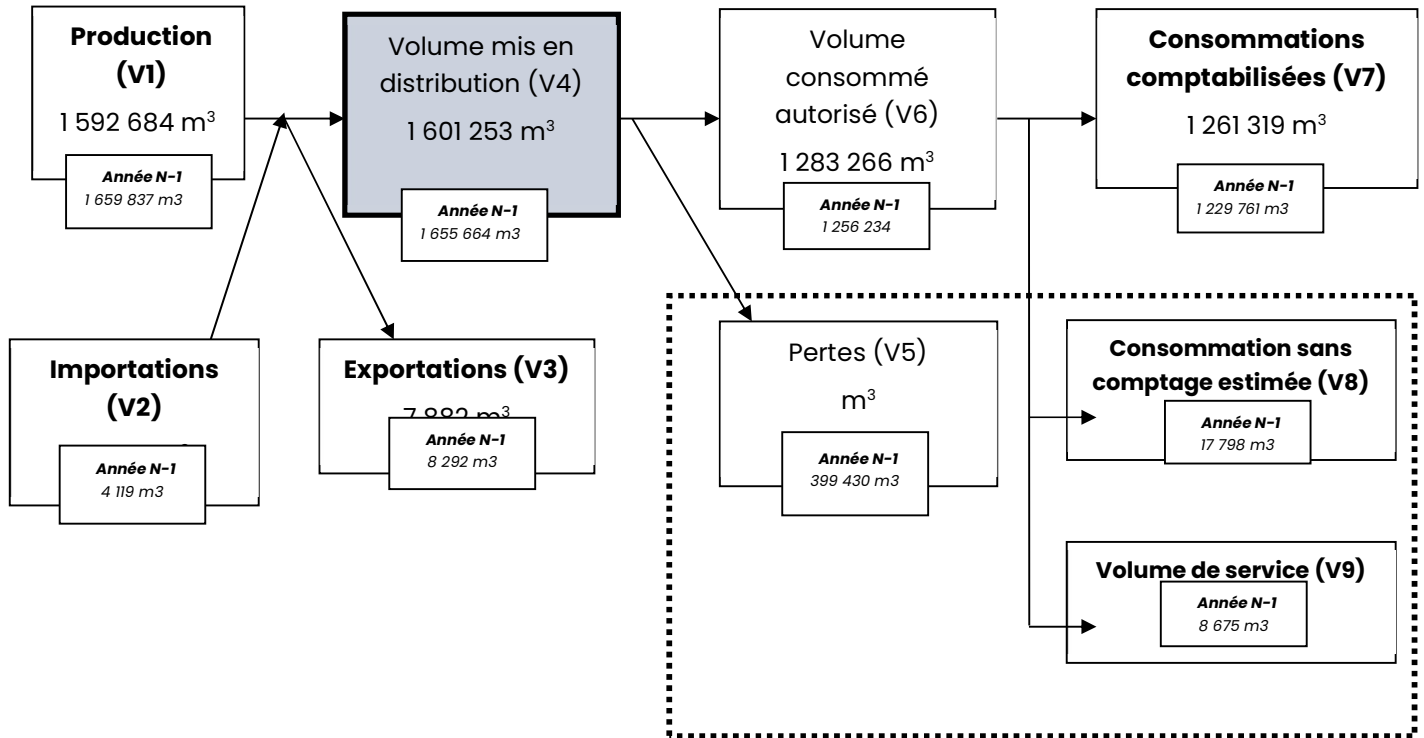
**Production (V1)**

1 592 684 m$^3$

*Année N-1*
*1 659 837 m3*

Volume mis en distribution (V4)

1 601 253 m$^3$

*Année N-1*
*1 655 664 m3*

Volume consommé autorisé (V6)

1 283 266 m$^3$

*Année N-1*
*1 256 234*

**Consommations comptabilisées (V7)**

1 261 319 m$^3$

*Année N-1*
*1 229 761 m3*

**Importations (V2)**

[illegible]

*Année N-1*
*4 119 m3*

**Exportations (V3)**

7 882 m$^3$

*Année N-1*
*8 292 m3*

Pertes (V5)

m$^3$

*Année N-1*
*399 430 m3*

**Consommation sans comptage estimée (V8)**

*Année N-1*
*17 798 m3*

**Volume de service (V9)**

*Année N-1*
*8 675 m3*